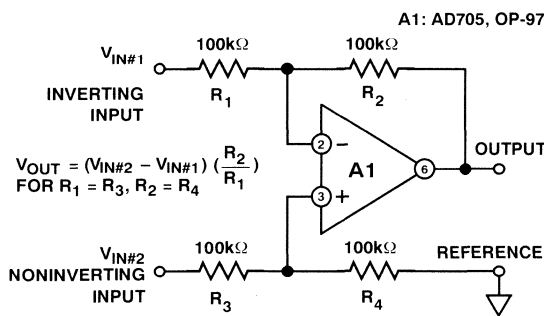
A1: AD705, OP-97

$V_{IN\#1}$

100kΩ

100kΩ

INVERTING INPUT

$R_1$

$R_2$

2 −

A1

6

OUTPUT

3 +

$V_{OUT} = (V_{IN\#2} - V_{IN\#1}) (\frac{R_2}{R_1})$
FOR $R_1 = R_3$, $R_2 = R_4$

$V_{IN\#2}$

100kΩ

100kΩ

REFERENCE

NONINVERTING INPUT

$R_3$

$R_4$